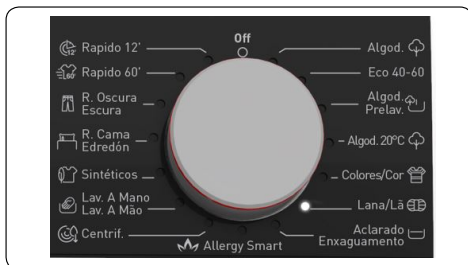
Off

Rapido 12'
Rapido 60'
R. Oscura Escura
R. Cama Edredón
Sintéticos
Lav. A Mano Lav. A Mão
Centrif.
Allergy Smart

Algod.
Eco 40-60
Algod. Prelav.
Algod. 20°C
Colores/Cor
Lana/Lã
Aclarado Enxaguamento